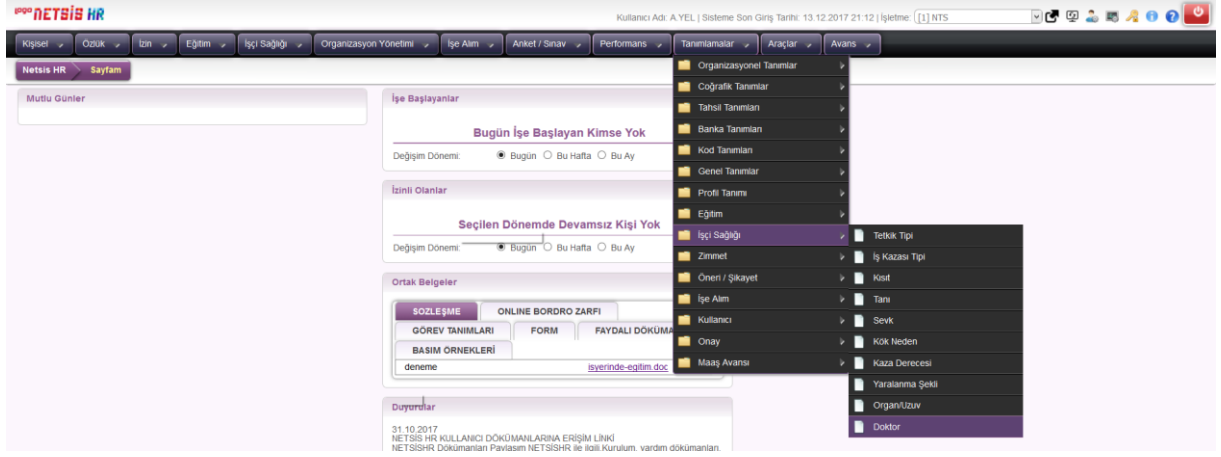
logo NETSİS HR

Kullanıcı Adı: A.YEL | Sisteme Son Giriş Tarihi: 13.12.2017 21:12 | İşletme: [1] NTS

Kişisel | Özlük | İzin | Eğitim | İşçi Sağlığı | Organizasyon Yönetimi | İşe Alım | Anket / Sınav | Performans | Tanımlamalar | Araçlar | Avans

Netsis HR | Sayfam

Mutlu Günler

İşe Başlayanlar

Bugün İşe Başlayan Kimse Yok

Değişim Dönemi: Bugün Bu Hafta Bu Ay

İzinli Olanlar

Seçilen Dönemde Devamsız Kişi Yok

Değişim Dönemi: Bugün Bu Hafta Bu Ay

Ortak Belgeler

SÖZLEŞME | ONLINE BORDRO ZARFI
GÖREV TANIMLARI | FORM | FAYDALI DÖKÜMA
BASIM ÖRNEKLERİ

deneme | isyerinde-egitim.doc

Duyurular

31.10.2017
NETSİS HR KULLANICI DÖKÜMANLARINA ERİŞİM LİNKİ
NETSİSHR Dökümanları Paylaşım NETSİSHR ile ilgili Kurulum, yardım dökümanları.

Organizasyonel Tanımlar
Coğrafik Tanımlar
Tahsil Tanımları
Banka Tanımları
Kod Tanımları
Genel Tanımlar
Profil Tanımı
Eğitim
İşçi Sağlığı
Zimmet
Öneri / Şikayet
İşe Alım
Kullanıcı
Onay
Maaş Avansı

Tetkik Tipi
İş Kazası Tipi
Kısıt
Tanı
Sevk
Kök Neden
Kaza Derecesi
Yaralanma Şekli
Organ/Uzuv
Doktor